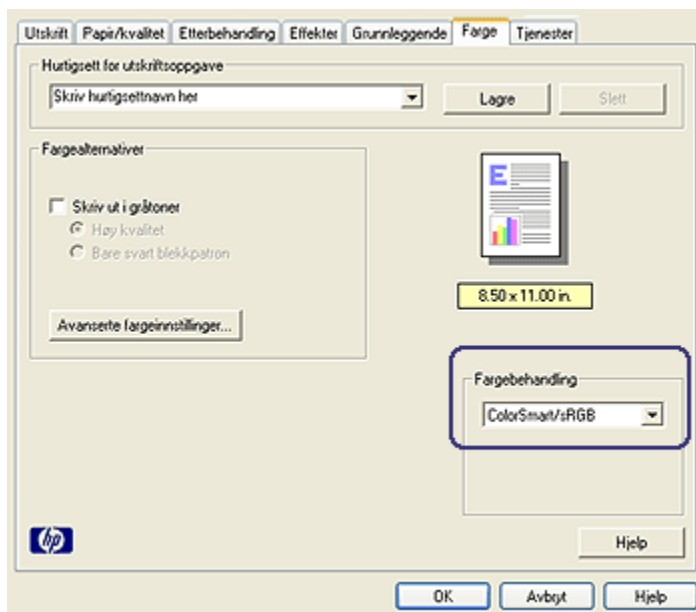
Utskrift | Papir/kvalitet | Etterbehandling | Effekter | Grunnleggende | Farge | Tjenester

Hurtigsett for utskriftsoppgave

Skriv hurtigsettnavn her

Lagre

Slett

Fargealternativer

Skriv ut i gråtoner

Høy kvalitet

Bare svart blekkpatron

Avanserte fargeinnstillinger...

E

8.50 x 11.00 in.

Fargebehandling

ColorSmart/sRGB

hp

Hjelp

OK

Avbryt

Hjelp